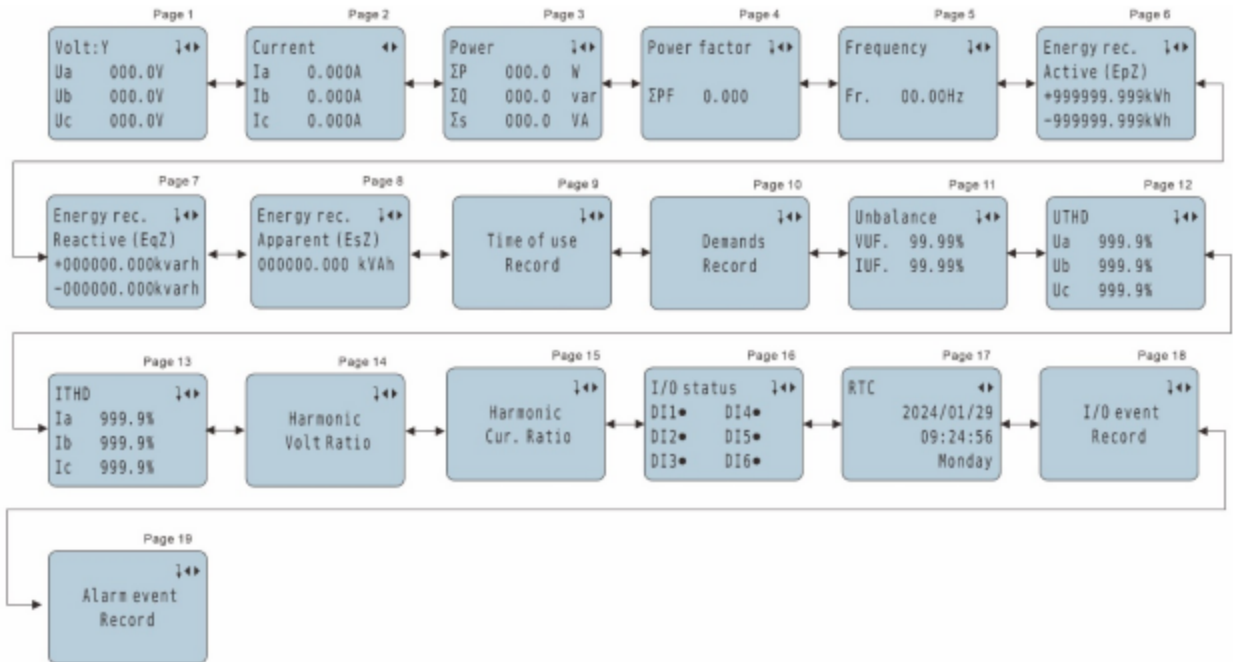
Page 1
Volt:Y ↓◂▸
Ua 000.0V
Ub 000.0V
Uc 000.0V

Page 2
Current ◂▸
Ia 0.000A
Ib 0.000A
Ic 0.000A

Page 3
Power ↓◂▸
ΣP 000.0 W
ΣQ 000.0 var
Σs 000.0 VA

Page 4
Power factor ↓◂▸
ΣPF 0.000

Page 5
Frequency ↓◂▸
Fr. 00.00Hz

Page 6
Energy rec. ↓◂▸
Active (EpZ)
+999999.999kWh
-999999.999kWh

Page 7
Energy rec. ↓◂▸
Reactive (EqZ)
+000000.000kvarh
-000000.000kvarh

Page 8
Energy rec. ↓◂▸
Apparent (EsZ)
000000.000 kVAh

Page 9
↓◂▸
Time of use
Record

Page 10
↓◂▸
Demands
Record

Page 11
Unbalance ↓◂▸
VUF. 99.99%
IUF. 99.99%

Page 12
UTHD ↓◂▸
Ua 999.9%
Ub 999.9%
Uc 999.9%

Page 13
ITHD ↓◂▸
Ia 999.9%
Ib 999.9%
Ic 999.9%

Page 14
↓◂▸
Harmonic
Volt Ratio

Page 15
↓◂▸
Harmonic
Cur. Ratio

Page 16
I/O status ↓◂▸
DI1● DI4●
DI2● DI5●
DI3● DI6●

Page 17
RTC ◂▸
2024/01/29
09:24:56
Monday

Page 18
↓◂▸
I/O event
Record

Page 19
↓◂▸
Alarm event
Record